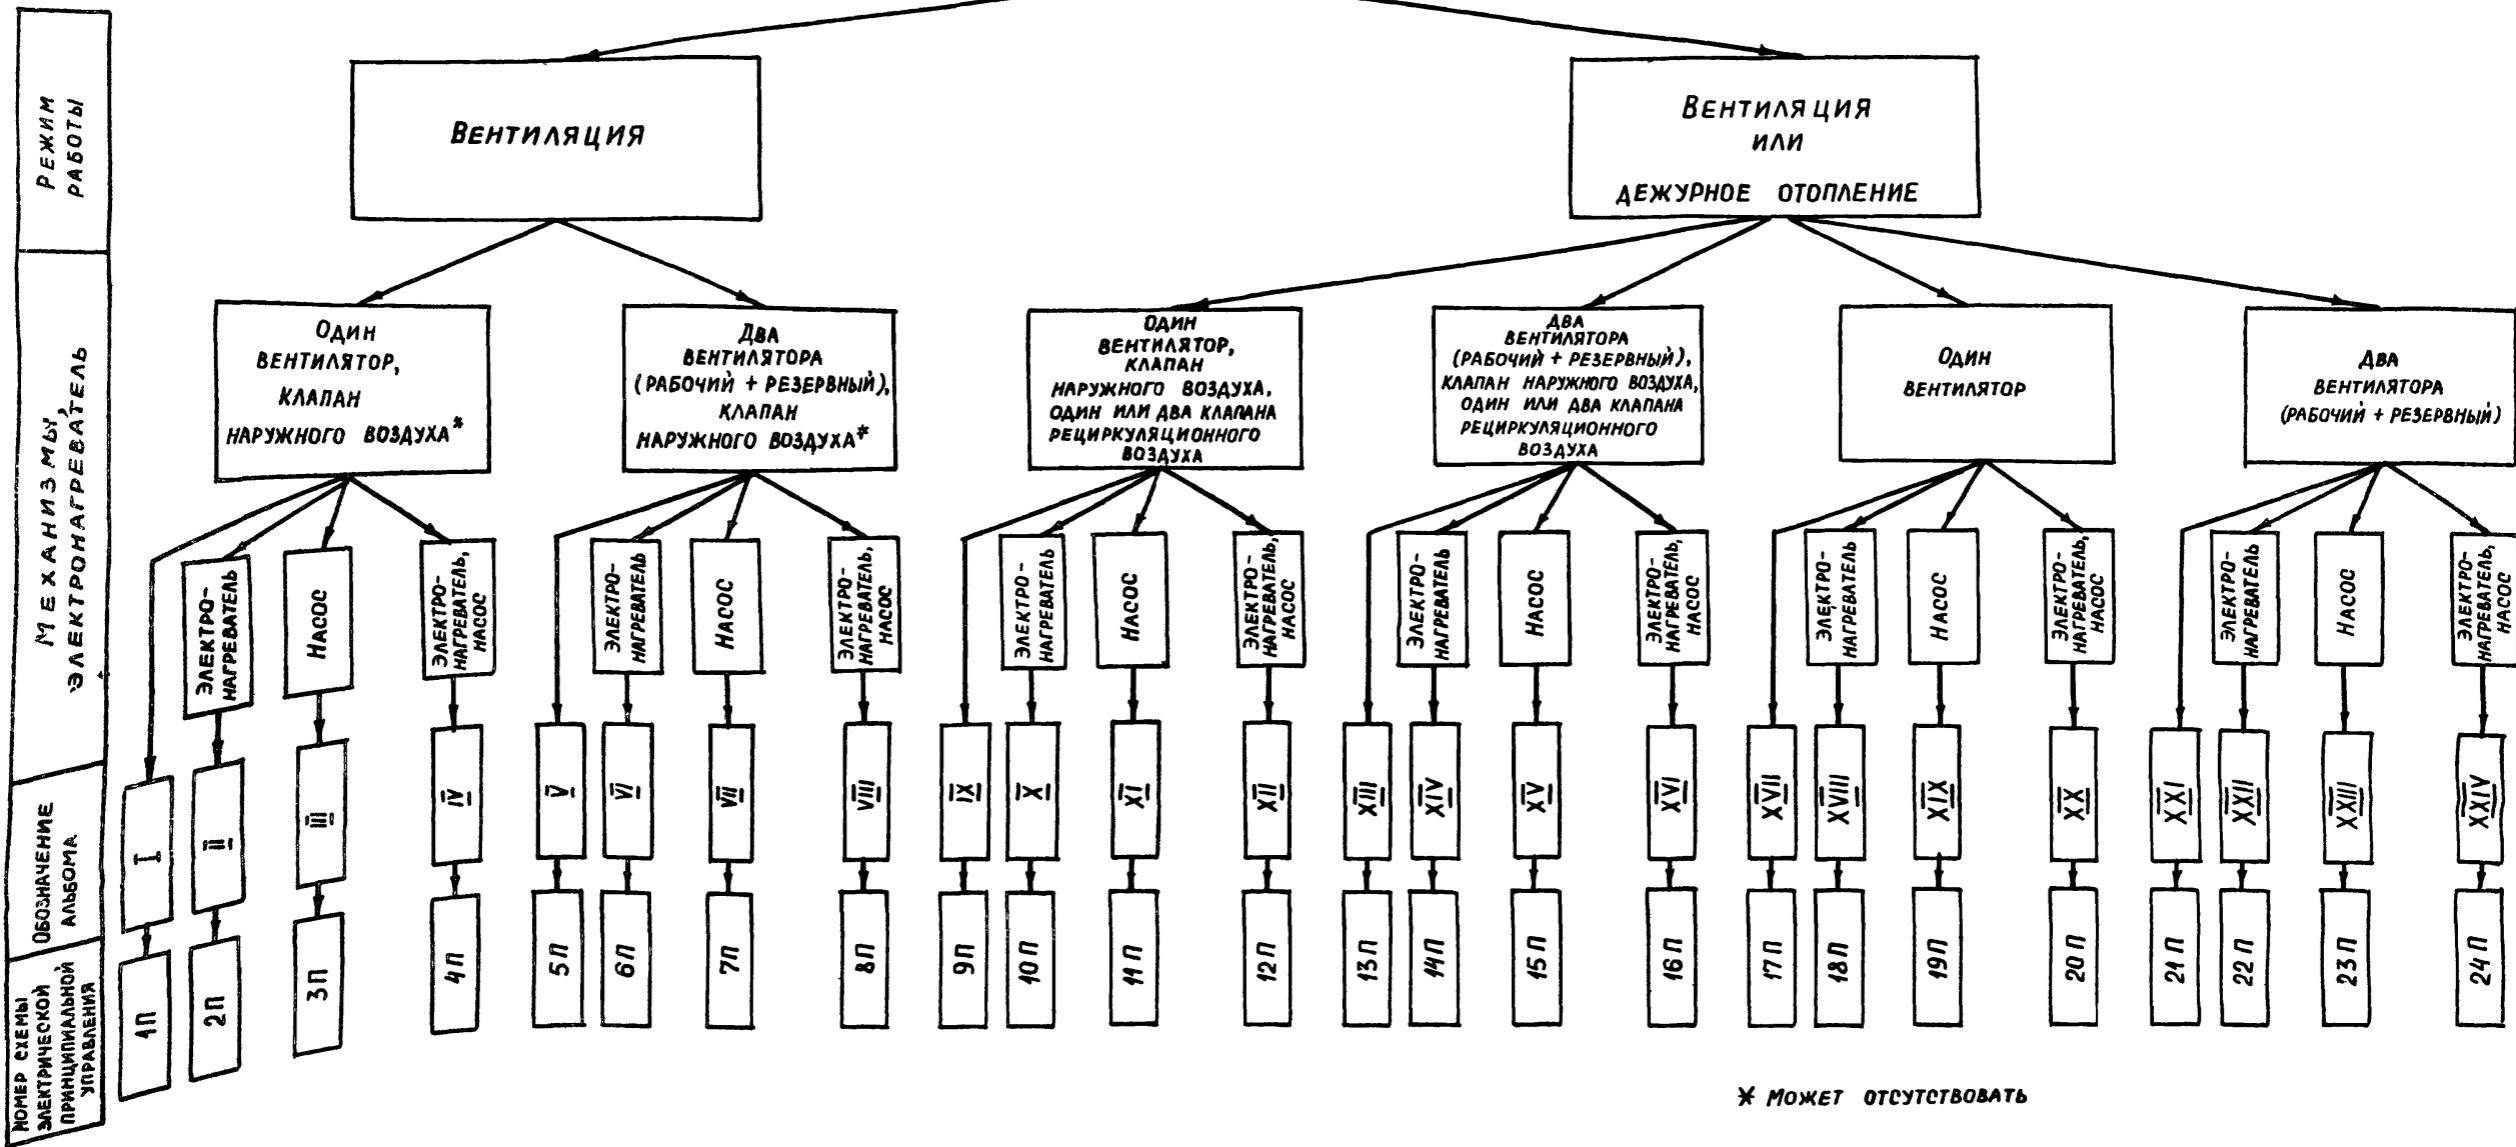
РЕЖИМ РАБОТЫ

МЕХАНИЗМЫ, ЭЛЕКТРОНАГРЕВАТЕЛЬ

ОБОЗНАЧЕНИЕ АЛЬБОМА

НОМЕР СХЕМЫ ЭЛЕКТРИЧЕСКОЙ ПРИНЦИПИАЛЬНОЙ УПРАВЛЕНИЯ

ВЕНТИЛЯЦИЯ

ВЕНТИЛЯЦИЯ ИЛИ ДЕЖУРНОЕ ОТОПЛЕНИЕ

ОДИН ВЕНТИЛЯТОР, КЛАПАН НАРУЖНОГО ВОЗДУХА*

ДВА ВЕНТИЛЯТОРА (РАБОЧИЙ + РЕЗЕРВНЫЙ), КЛАПАН НАРУЖНОГО ВОЗДУХА*

ОДИН ВЕНТИЛЯТОР, КЛАПАН НАРУЖНОГО ВОЗДУХА, ОДИН ИЛИ ДВА КЛАПАНА РЕЦИРКУЛЯЦИОННОГО ВОЗДУХА

ДВА ВЕНТИЛЯТОРА (РАБОЧИЙ + РЕЗЕРВНЫЙ), КЛАПАН НАРУЖНОГО ВОЗДУХА, ОДИН ИЛИ ДВА КЛАПАНА РЕЦИРКУЛЯЦИОННОГО ВОЗДУХА

ОДИН ВЕНТИЛЯТОР

ДВА ВЕНТИЛЯТОРА (РАБОЧИЙ + РЕЗЕРВНЫЙ)

ЭЛЕКТРО-НАГРЕВАТЕЛЬ
НАСОС
ЭЛЕКТРО-НАГРЕВАТЕЛЬ, НАСОС
ЭЛЕКТРО-НАГРЕВАТЕЛЬ
НАСОС
ЭЛЕКТРО-НАГРЕВАТЕЛЬ, НАСОС
ЭЛЕКТРО-НАГРЕВАТЕЛЬ
НАСОС
ЭЛЕКТРО-НАГРЕВАТЕЛЬ, НАСОС
ЭЛЕКТРО-НАГРЕВАТЕЛЬ
НАСОС
ЭЛЕКТРО-НАГРЕВАТЕЛЬ, НАСОС
ЭЛЕКТРО-НАГРЕВАТЕЛЬ
НАСОС
ЭЛЕКТРО-НАГРЕВАТЕЛЬ, НАСОС
ЭЛЕКТРО-НАГРЕВАТЕЛЬ
НАСОС
ЭЛЕКТРО-НАГРЕВАТЕЛЬ, НАСОС

I II III IV V VI VII VIII IX X XI XII XIII XIV XV XVI XVII XVIII XIX XX XXI XXII XXIII XXIV

1П 2П 3П 4П 5П 6П 7П 8П 9П 10П 11П 12П 13П 14П 15П 16П 17П 18П 19П 20П 21П 22П 23П 24П

* МОЖЕТ ОТСУТСТВОВАТЬ